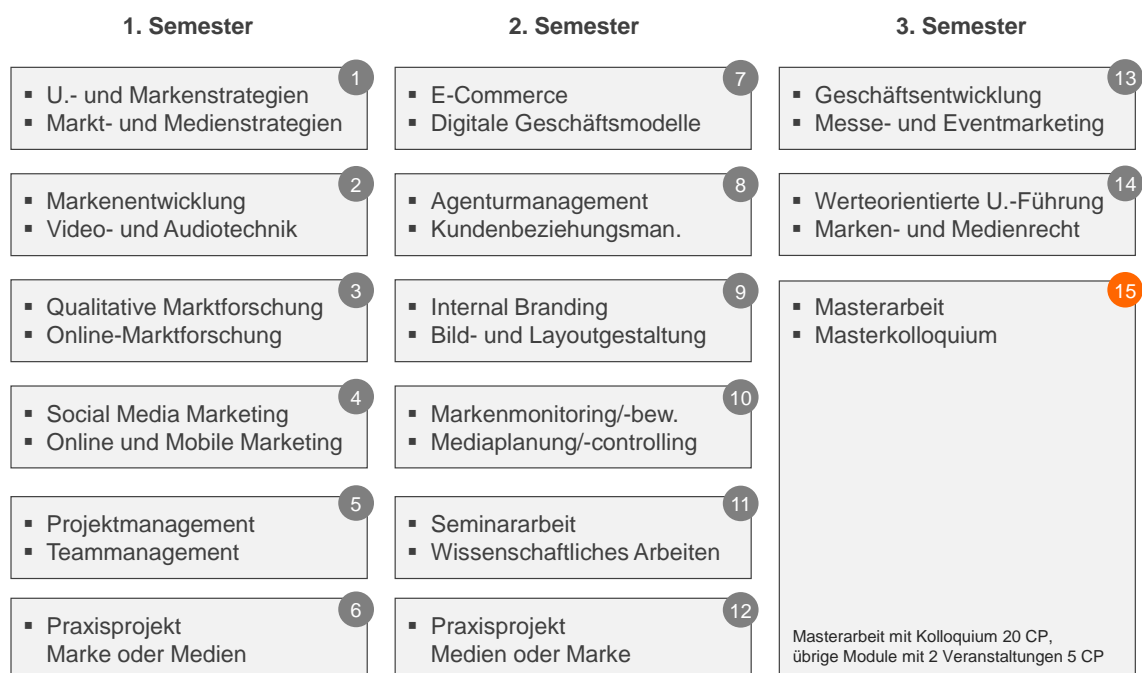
1. Semester

2. Semester

3. Semester

1
▪ U.- und Markenstrategien
▪ Markt- und Medienstrategien

2
▪ Markenentwicklung
▪ Video- und Audiotechnik

3
▪ Qualitative Marktforschung
▪ Online-Marktforschung

4
▪ Social Media Marketing
▪ Online und Mobile Marketing

5
▪ Projektmanagement
▪ Teammanagement

6
▪ Praxisprojekt Marke oder Medien

7
▪ E-Commerce
▪ Digitale Geschäftsmodelle

8
▪ Agenturmanagement
▪ Kundenbeziehungsman.

9
▪ Internal Branding
▪ Bild- und Layoutgestaltung

10
▪ Markenmonitoring/-bew.
▪ Mediaplanung/-controlling

11
▪ Seminararbeit
▪ Wissenschaftliches Arbeiten

12
▪ Praxisprojekt Medien oder Marke

13
▪ Geschäftsentwicklung
▪ Messe- und Eventmarketing

14
▪ Werteorientierte U.-Führung
▪ Marken- und Medienrecht

15
▪ Masterarbeit
▪ Masterkolloquium

Masterarbeit mit Kolloquium 20 CP, übrige Module mit 2 Veranstaltungen 5 CP